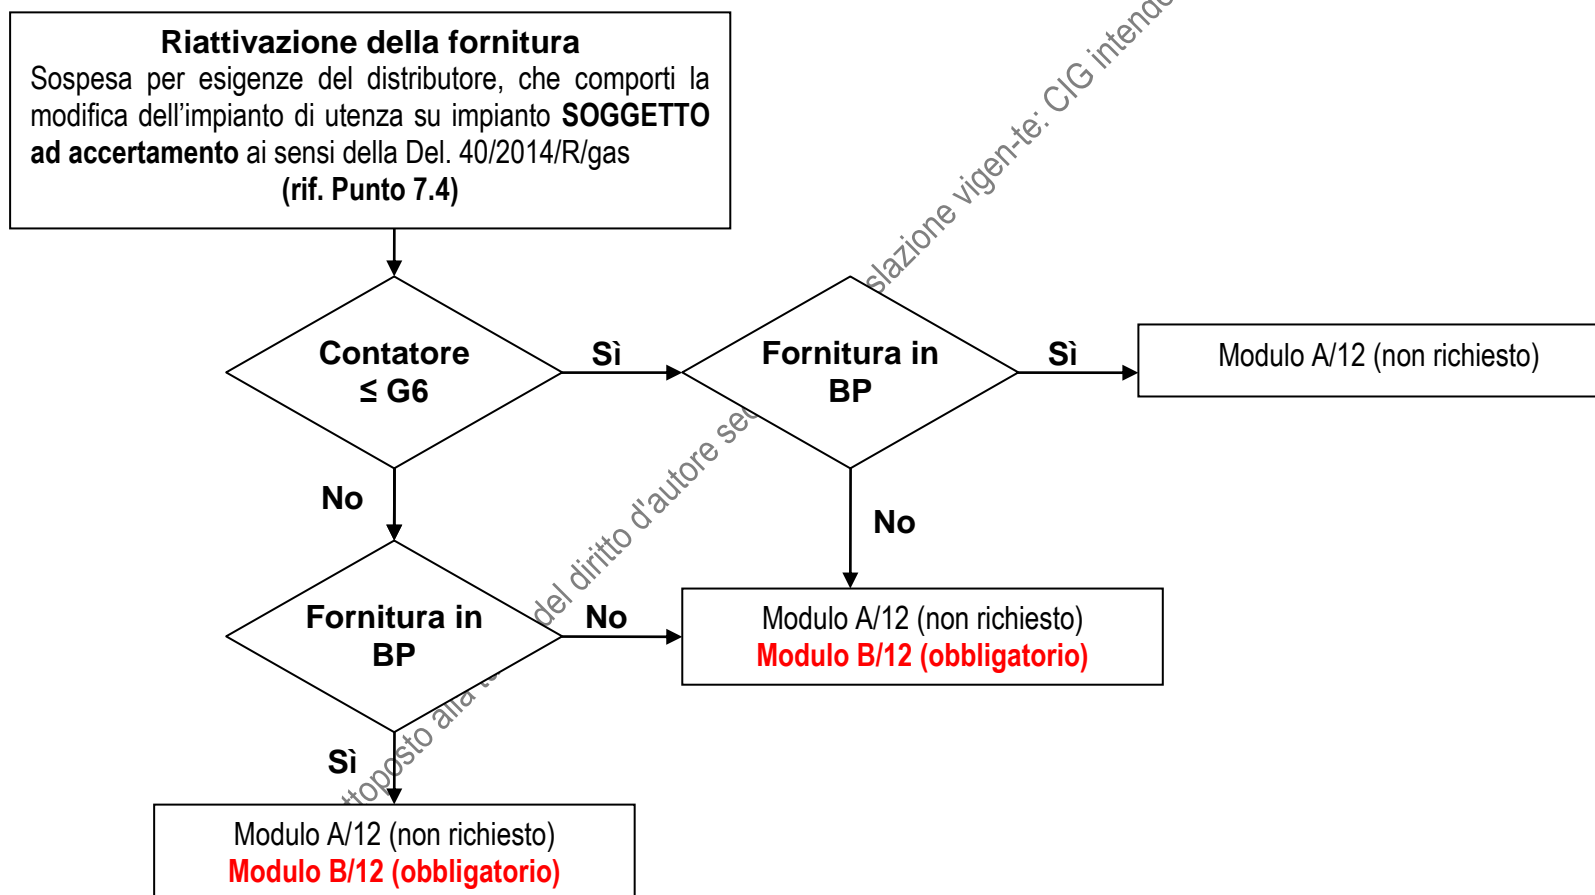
**Riattivazione della fornitura**
Sospesa per esigenze del distributore, che comporti la modifica dell'impianto di utenza su impianto **SOGGETTO ad accertamento** ai sensi della Del. 40/2014/R/gas
**(rif. Punto 7.4)**

Contatore
$\leq$ G6

Sì

Fornitura in
BP

Sì

Modulo A/12 (non richiesto)

No

No

Fornitura in
BP

No

Modulo A/12 (non richiesto)
Modulo B/12 (obbligatorio)

Sì

Modulo A/12 (non richiesto)
Modulo B/12 (obbligatorio)

ttoposto alla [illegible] del diritto d'autore se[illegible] slazione vigen-te: CIG intend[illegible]